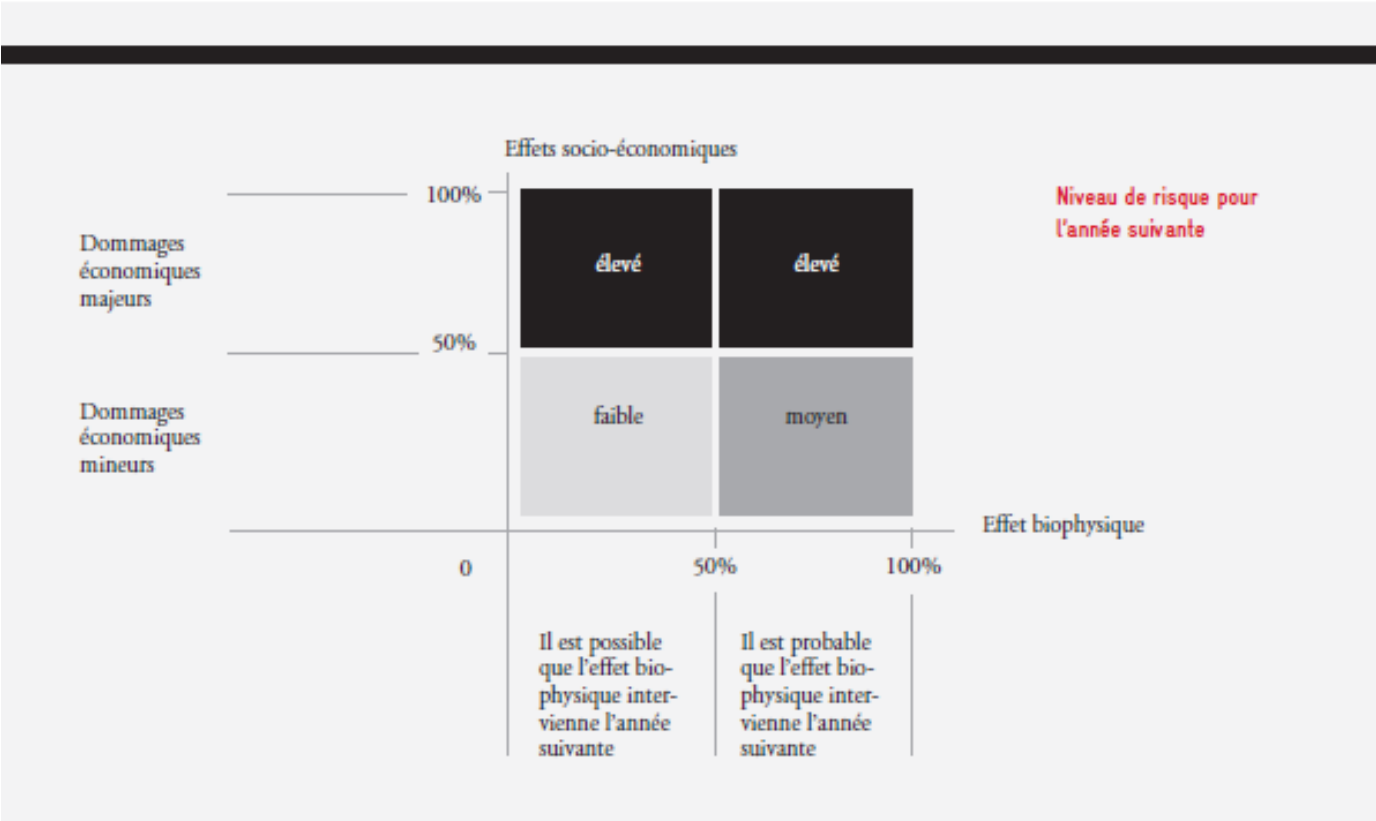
Effets socio-économiques

Niveau de risque pour l'année suivante

100%

Dommages économiques majeurs

élevé

élevé

50%

Dommages économiques mineurs

faible

moyen

Effet biophysique

0

50%

100%

Il est possible que l'effet biophysique intervienne l'année suivante

Il est probable que l'effet biophysique intervienne l'année suivante